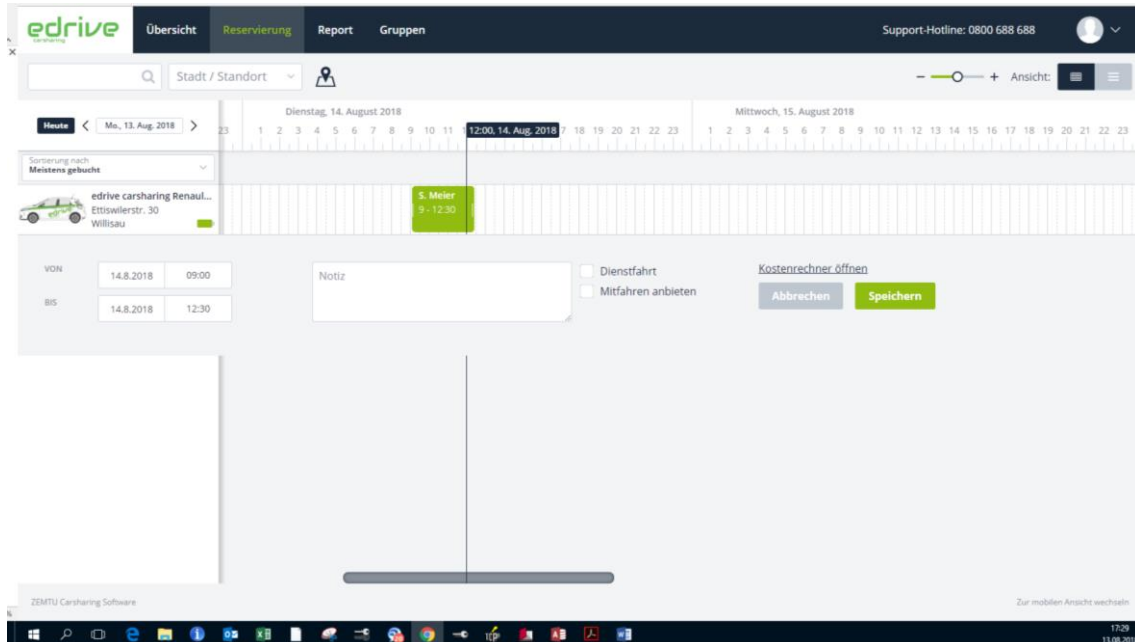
edrive carsharing

Übersicht Reservierung Report Gruppen

Support-Hotline: 0800 688 688

Stadt / Standort

– + Ansicht:

Heute < Mo., 13. Aug. 2018 >

Dienstag, 14. August 2018

23 1 2 3 4 5 6 7 8 9 10 11 12:00, 14. Aug. 2018 17 18 19 20 21 22 23

Mittwoch, 15. August 2018

1 2 3 4 5 6 7 8 9 10 11 12 13 14 15 16 17 18 19 20 21 22 23

Sortierung nach
Meistens gebucht

edrive carsharing Renaul...
Ettiswilerstr. 30
Willisau

S. Meier
9 - 12:30

VON 14.8.2018 09:00

BIS 14.8.2018 12:30

Notiz

Dienstfahrt

Mitfahren anbieten

Kostenrechner öffnen

Abbrechen Speichern

ZEMTU Carsharing Software

Zur mobilen Ansicht wechseln

17:29
13.08.201